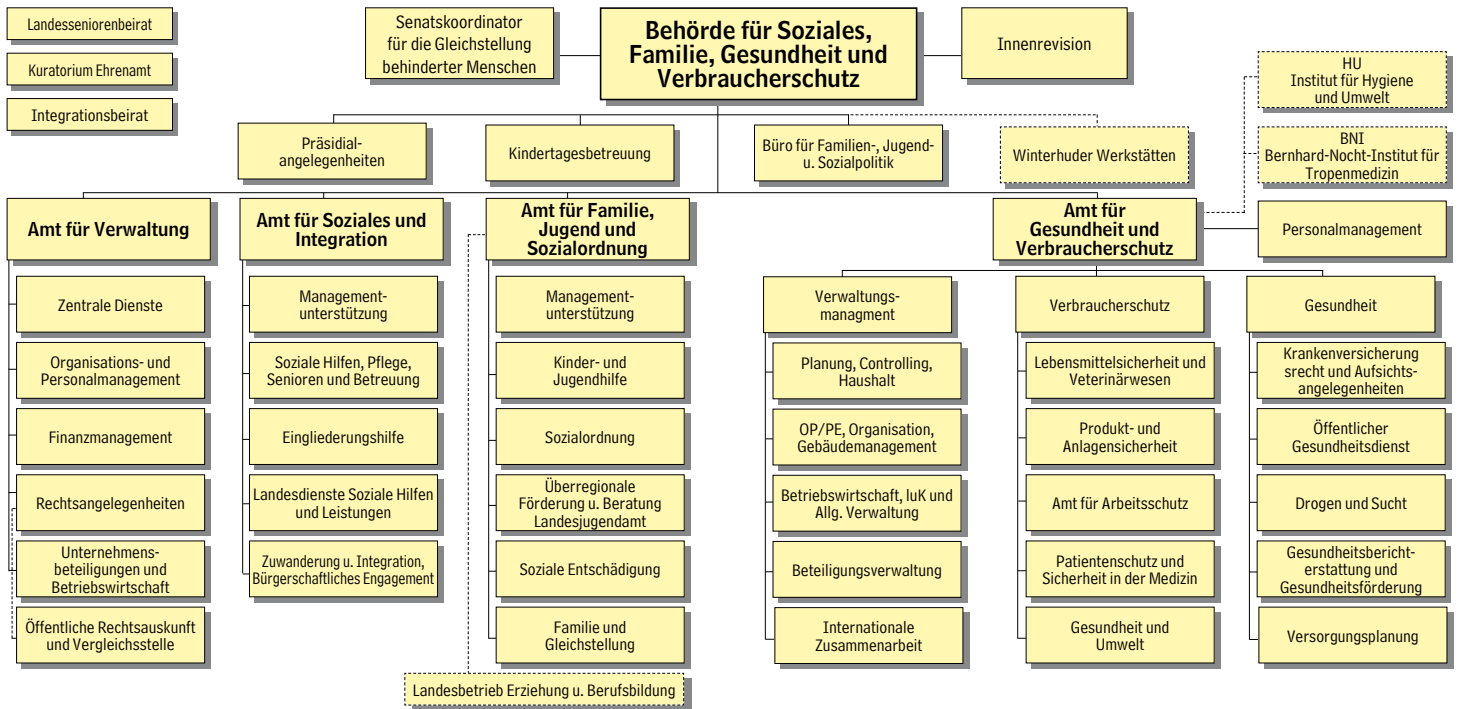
Landesseniorenbeirat

Kuratorium Ehrenamt

Integrationsbeirat

Senatskoordinator für die Gleichstellung behinderter Menschen

Behörde für Soziales, Familie, Gesundheit und Verbraucherschutz

Innenrevision

HU Institut für Hygiene und Umwelt

BNI Bernhard-Nocht-Institut für Tropenmedizin

Präsidialangelegenheiten

Kindertagesbetreuung

Büro für Familien-, Jugend- u. Sozialpolitik

Winterhuder Werkstätten

Amt für Verwaltung

Zentrale Dienste

Organisations- und Personalmanagement

Finanzmanagement

Rechtsangelegenheiten

Unternehmensbeteiligungen und Betriebswirtschaft

Öffentliche Rechtsauskunft und Vergleichsstelle

Amt für Soziales und Integration

Managementunterstützung

Soziale Hilfen, Pflege, Senioren und Betreuung

Eingliederungshilfe

Landesdienste Soziale Hilfen und Leistungen

Zuwanderung u. Integration, Bürgerschaftliches Engagement

Amt für Familie, Jugend und Sozialordnung

Managementunterstützung

Kinder- und Jugendhilfe

Sozialordnung

Überregionale Förderung u. Beratung Landesjugendamt

Soziale Entschädigung

Familie und Gleichstellung

Landesbetrieb Erziehung u. Berufsbildung

Amt für Gesundheit und Verbraucherschutz

Personalmanagement

Verwaltungsmanagment

Planung, Controlling, Haushalt

OP/PE, Organisation, Gebäudemanagement

Betriebswirtschaft, luK und Allg. Verwaltung

Beteiligungsverwaltung

Internationale Zusammenarbeit

Verbraucherschutz

Lebensmittelsicherheit und Veterinärwesen

Produkt- und Anlagensicherheit

Amt für Arbeitsschutz

Patientenschutz und Sicherheit in der Medizin

Gesundheit und Umwelt

Gesundheit

Krankenversicherung srecht und Aufsichtsangelegenheiten

Öffentlicher Gesundheitsdienst

Drogen und Sucht

Gesundheitsberichterstattung und Gesundheitsförderung

Versorgungsplanung